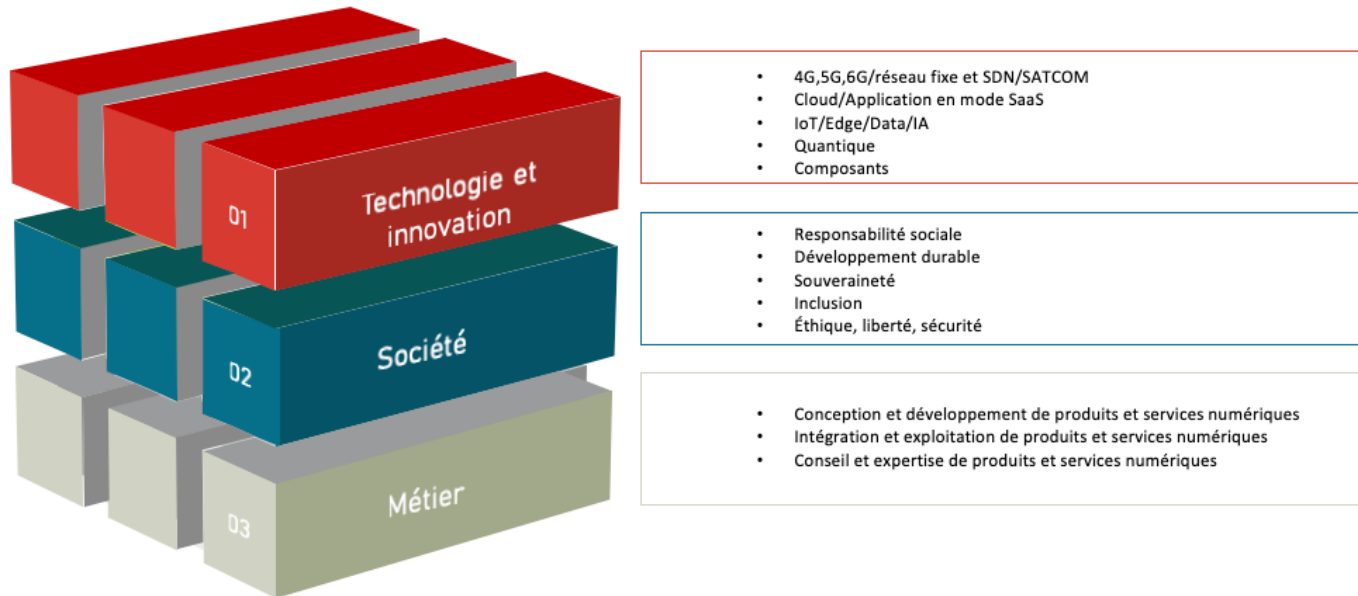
01 Technologie et innovation

02 Société

03 Métier

- 4G,5G,6G/réseau fixe et SDN/SATCOM
- Cloud/Application en mode SaaS
- IoT/Edge/Data/IA
- Quantique
- Composants

- Responsabilité sociale
- Développement durable
- Souveraineté
- Inclusion
- Éthique, liberté, sécurité

- Conception et développement de produits et services numériques
- Intégration et exploitation de produits et services numériques
- Conseil et expertise de produits et services numériques